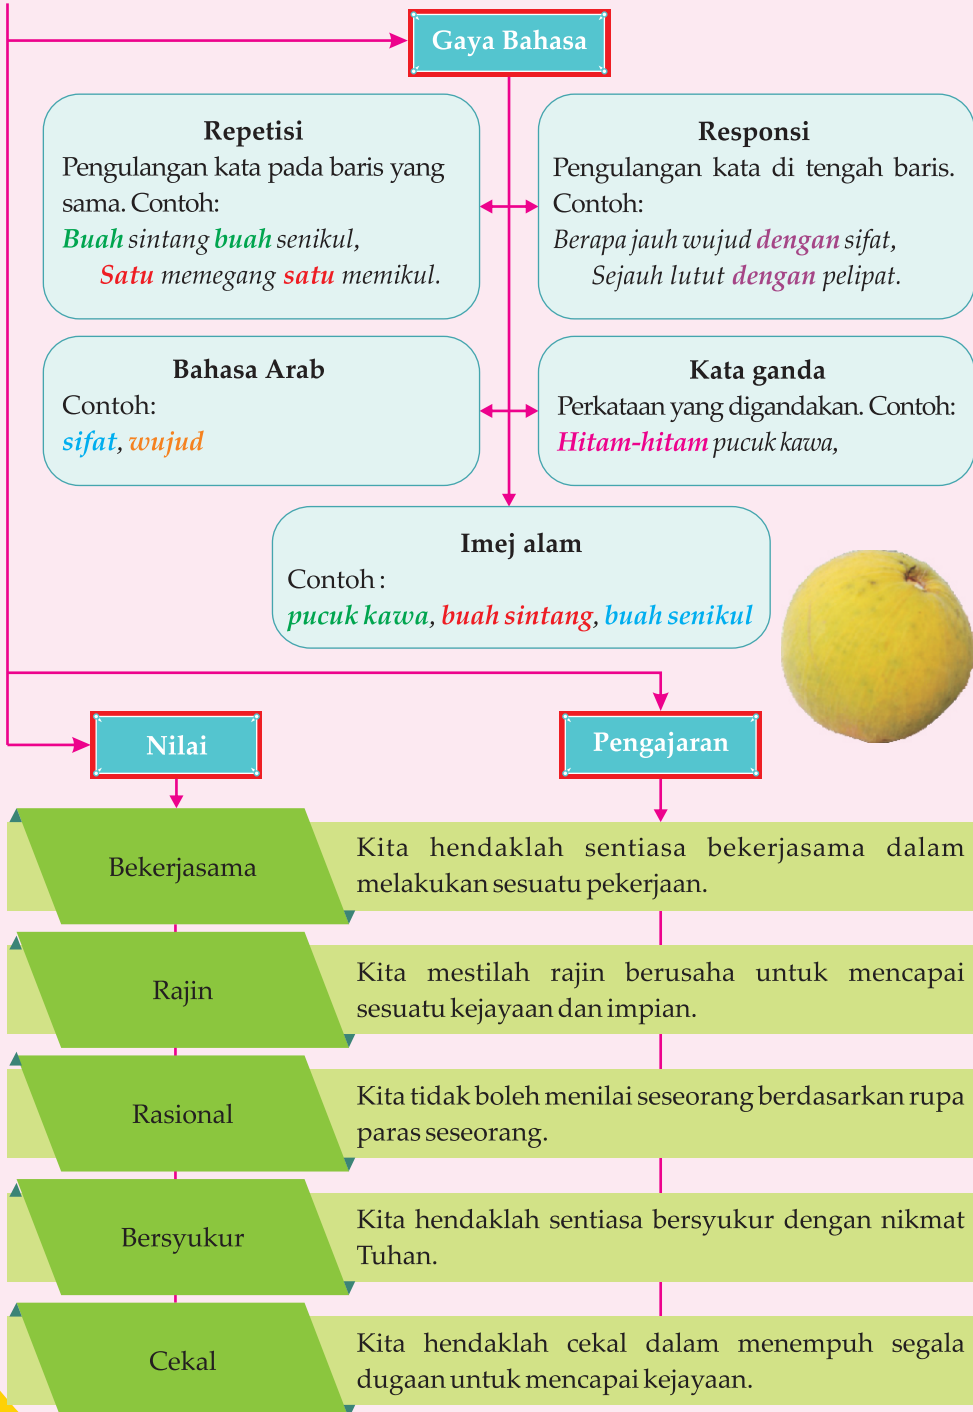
Gaya Bahasa

Repetisi
Pengulangan kata pada baris yang sama. Contoh:
*Buah sintang buah senikul,*
*Satu memegang satu memikul.*

Responsi
Pengulangan kata di tengah baris. Contoh:
*Berapa jauh wujud dengan sifat,*
*Sejauh lutut dengan pelipat.*

Bahasa Arab
Contoh:
*sifat, wujud*

Kata ganda
Perkataan yang digandakan. Contoh:
*Hitam-hitam pucuk kawa,*

Imej alam
Contoh :
*pucuk kawa, buah sintang, buah senikul*

Nilai

Pengajaran

| Nilai | Pengajaran |
|---|---|
| Bekerjasama | Kita hendaklah sentiasa bekerjasama dalam melakukan sesuatu pekerjaan. |
| Rajin | Kita mestilah rajin berusaha untuk mencapai sesuatu kejayaan dan impian. |
| Rasional | Kita tidak boleh menilai seseorang berdasarkan rupa paras seseorang. |
| Bersyukur | Kita hendaklah sentiasa bersyukur dengan nikmat Tuhan. |
| Cekal | Kita hendaklah cekal dalam menempuh segala dugaan untuk mencapai kejayaan. |